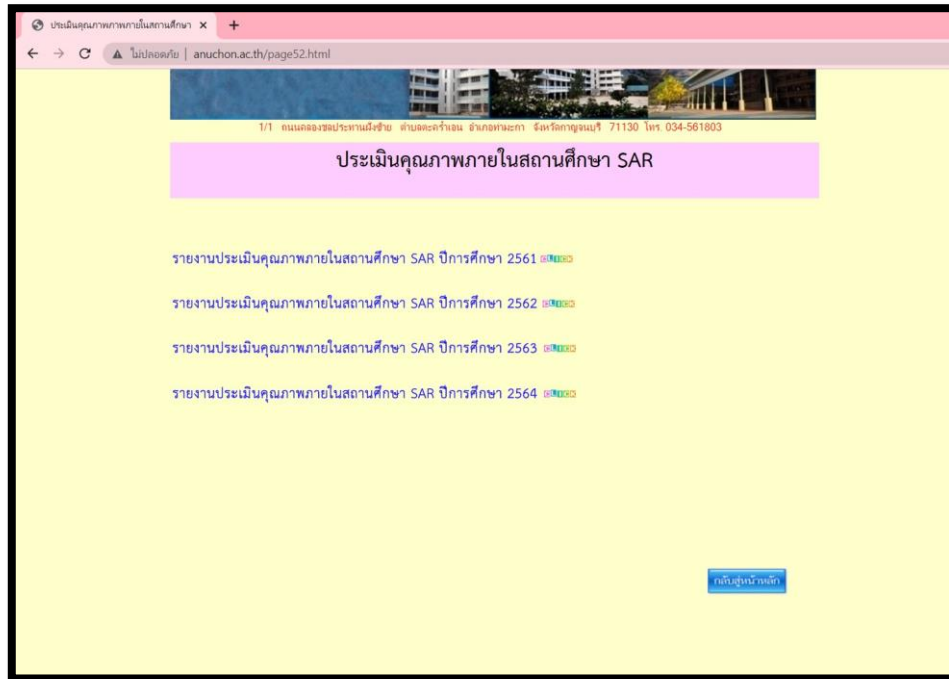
ประเมินคุณภาพภายในสถานศึกษา ×

ไม่ปลอดภัย | anuchon.ac.th/page52.html

1/1 ถนนคลองชลประทานฝั่งซ้าย ตำบลตะคร้ำเอน อำเภอท่ามะกา จังหวัดกาญจนบุรี 71130 โทร. 034-561803

ประเมินคุณภาพภายในสถานศึกษา SAR

รายงานประเมินคุณภาพภายในสถานศึกษา SAR ปีการศึกษา 2561 CLICK

รายงานประเมินคุณภาพภายในสถานศึกษา SAR ปีการศึกษา 2562 CLICK

รายงานประเมินคุณภาพภายในสถานศึกษา SAR ปีการศึกษา 2563 CLICK

รายงานประเมินคุณภาพภายในสถานศึกษา SAR ปีการศึกษา 2564 CLICK

กลับสู่หน้าหลัก